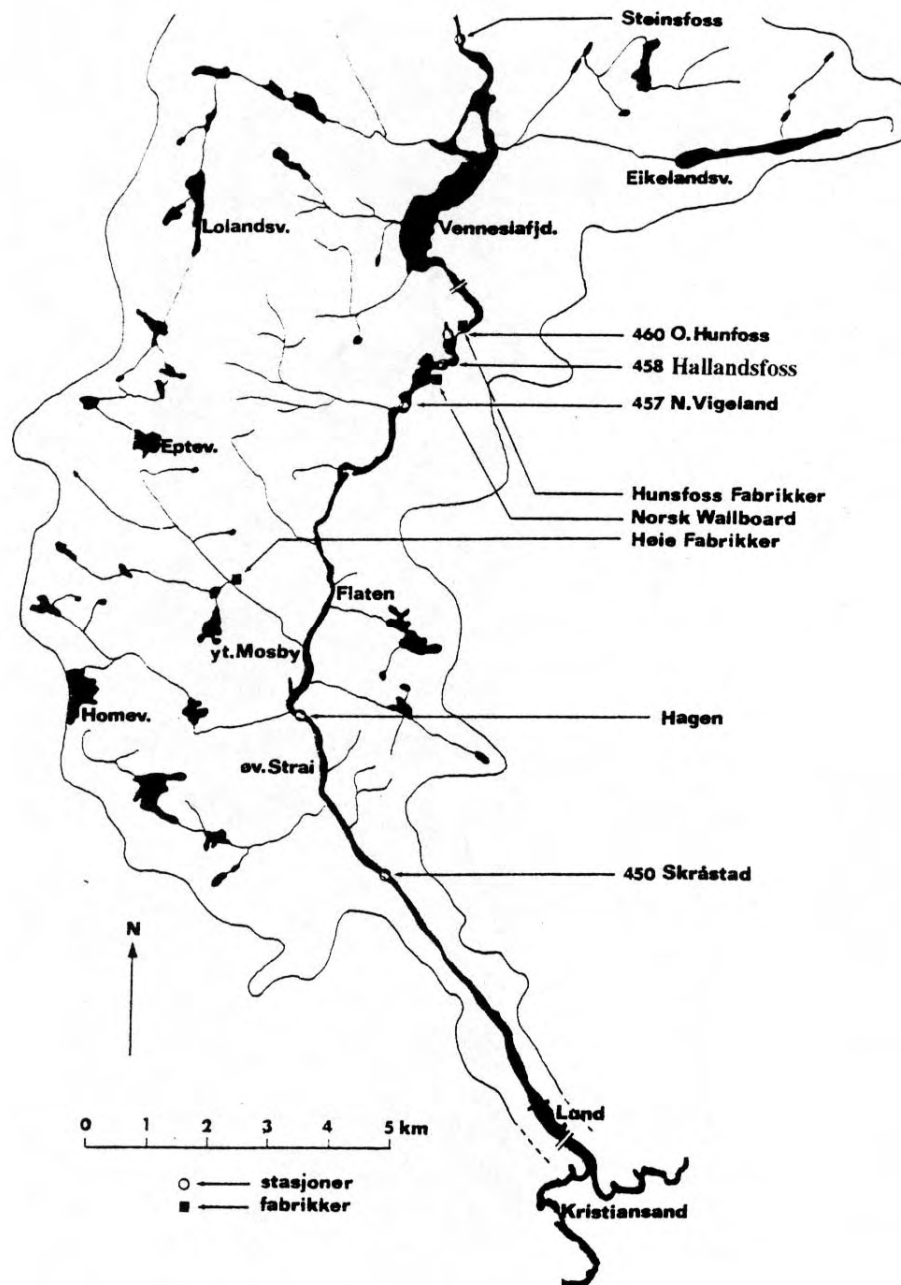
Steinsfoss

Eikelandsv.

Lolandsv.

Venneslafjd.

460 O. Hunfoss

458 Hallandsfoss

457 N. Vigeland

Eptev.

Hunsfoss Fabrikker

Norsk Wallboard

Høie Fabrikker

Flaten

yt. Mosby

Homev.

Hagen

øv. Strai

450 Skråstad

N

0 1 2 3 4 5 km

Lond

○ ← stasjoner
■ ← fabrikker

Kristiansand